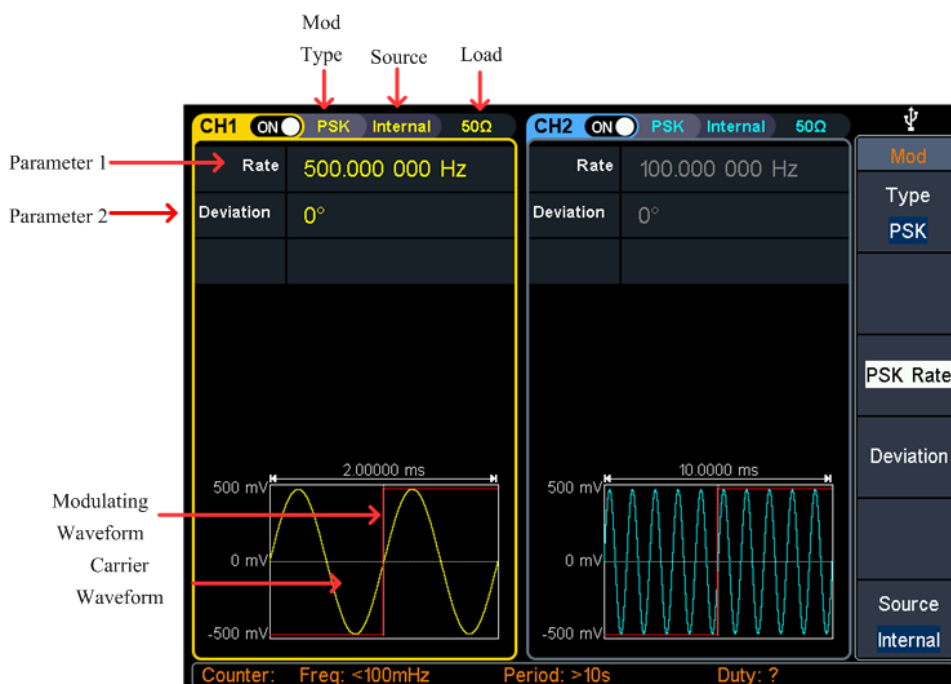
Mod Type
Source
Load

Parameter 1
Parameter 2

CH1 ON PSK Internal 50Ω

Rate 500.000 000 Hz
Deviation 0°

2.00000 ms
500 mV
0 mV
-500 mV

Modulating Waveform
Carrier Waveform

CH2 ON PSK Internal 50Ω

Rate 100.000 000 Hz
Deviation 0°

10.0000 ms
500 mV
0 mV
-500 mV

Mod
Type
PSK
PSK Rate
Deviation
Source
Internal

Counter: Freq: <100mHz Period: >10s Duty: ?